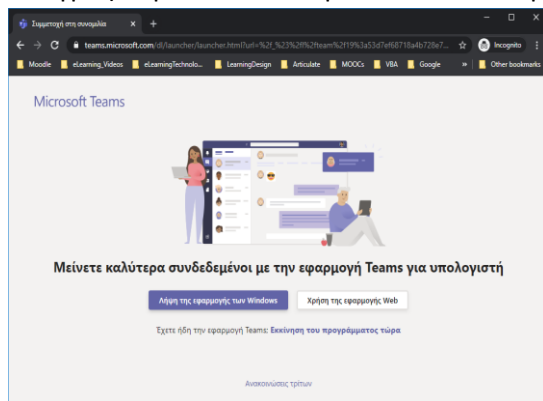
Συμμετοχή στη συνομιλία × +

teams.microsoft.com/dl/launcher/launcher.html?url=%2f_%23%2fl%2fteam%2f19%3a53d7ef68718a4b728e7...

Incognito

Moodle eLearning_Videos eLearningTechnolo... LearningDesign Articulate MOOCs VBA Google » Other bookmarks

Microsoft Teams

Μείνετε καλύτερα συνδεδεμένοι με την εφαρμογή Teams για υπολογιστή

Λήψη της εφαρμογής των Windows

Χρήση της εφαρμογής Web

Έχετε ήδη την εφαρμογή Teams; Εκκίνηση του προγράμματος τώρα

Ανακοινώσεις τρίτων